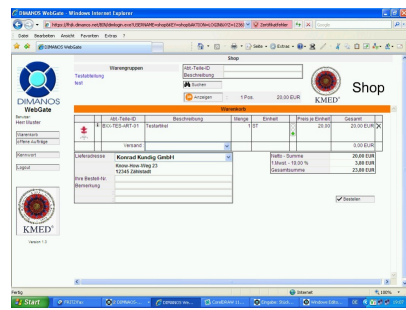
DIMANOS WebGate - Windows Internet Explorer

https://hk-dimanos.net:8080/webgate.exe?USERNAME=shop&KEYvshop&ARTIDXMHLOGIN&ID=1236

Zertifikatfehler

Google

Datei Bearbeiten Ansicht Favoriten Extras ?

DIMANOS WebGate

Seite Extras

Shop

DIMANOS
WebGate

Service
Herr Stjuter

Stammdaten
offene Aufträge

Warenkorb

Logout

Warengruppen

Testabteilung
test

Artt.-Teile-ID
Beschreibung

Suchen

Anzeigen 1 Pos. 20.00 EUR

KMED

Shop

Warenkorb

| | Artt.-Teile-ID | Beschreibung | Menge | Einheit | Preis je Einheit | Gesamt | |
|---|---|---|---|---|---|---|---|
| | BIX-TES-ART-01 | Testartikel | 1 | ST | 20.00 | 20.00 EUR | X |
| | | Versand | | | | 0.00 EUR | |

Lieferadresse Konrad Kundig GmbH
Keine-Hirn-Weg 23
12345 Zählstadt

Ihre Bestell-Nr.
Bemerkung

| Netto - Summe | 20,00 EUR |
|---|---|
| 1.MwSt - 19,00 % | 3,80 EUR |
| Gesamtsumme | 23,80 EUR |

Bestellen

KMED

Version 1.0

Fertig

Internet

100%

Start